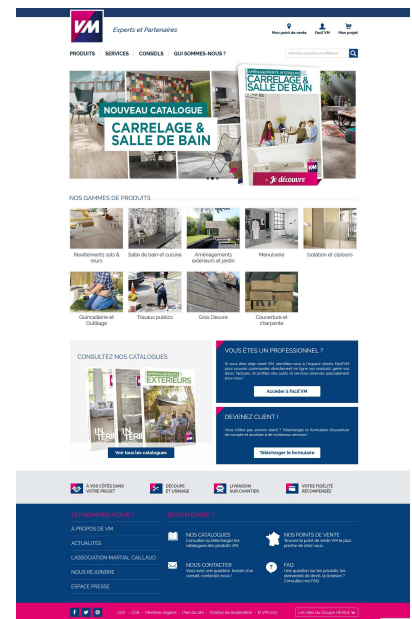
VM Experts et Partenaires

Mon point de vente | Facil'VM | Mon projet

PRODUITS | SERVICES | CONSEILS | QUI SOMMES-NOUS ?

Cherchez un produit, une référence

NOUVEAU CATALOGUE
CARRELAGE & SALLE DE BAIN

AMÉNAGEMENTS INTÉRIEURS
CARRELAGE & SALLE DE BAIN

Je découvre

NOS GAMMES DE PRODUITS

Revêtements sols & murs
Salle de bain et cuisine
Aménagements extérieurs et jardin
Menuiserie
Isolation et cloisons
Quincaillerie et Outillage
Travaux publics
Gros Oeuvre
Couverture et charpente

CONSULTEZ NOS CATALOGUES

AMÉNAGEMENTS EXTÉRIEURS

INTERIEURS

Voir tous les catalogues

VOUS ÊTES UN PROFESSIONNEL ?

Si vous êtes déjà client VM, identifiez-vous à l'espace client Facil'VM pour pouvoir commander directement en ligne vos produits, gérer vos devis, factures, et profiter des outils et services réservés spécialement pour vous !

Accéder à Facil'VM

DEVENEZ CLIENT !

Vous n'êtes pas encore client ? Téléchargez le formulaire d'ouverture de compte et accédez à de nombreux services !

Télécharger le formulaire

À VOS CÔTÉS DANS VOTRE PROJET
DÉCOUPE ET USINAGE
LIVRAISON SUR CHANTIER
VOTRE FIDÉLITÉ RÉCOMPENSÉE

QUI SOMMES-NOUS ?
À PROPOS DE VM
ACTUALITÉS
L'ASSOCIATION MARTIAL CAILLAUD
NOUS REJOINDRE
ESPACE PRESSE

BESOIN D'AIDE ?

NOS CATALOGUES
Consultez ou téléchargez les catalogues des produits VM.

NOS POINTS DE VENTE
Trouvez le point de vente VM le plus proche de chez vous.

NOUS CONTACTER
Vous avez une question, besoin d'un conseil, contactez-nous !

FAQ
Une question sur les produits, les demandes de devis, la livraison ? Consultez nos FAQ.

CGV · CGB · Mentions légales · Plan du site · Charte de modération · © VM 2017

Les sites du Groupe HERIGE